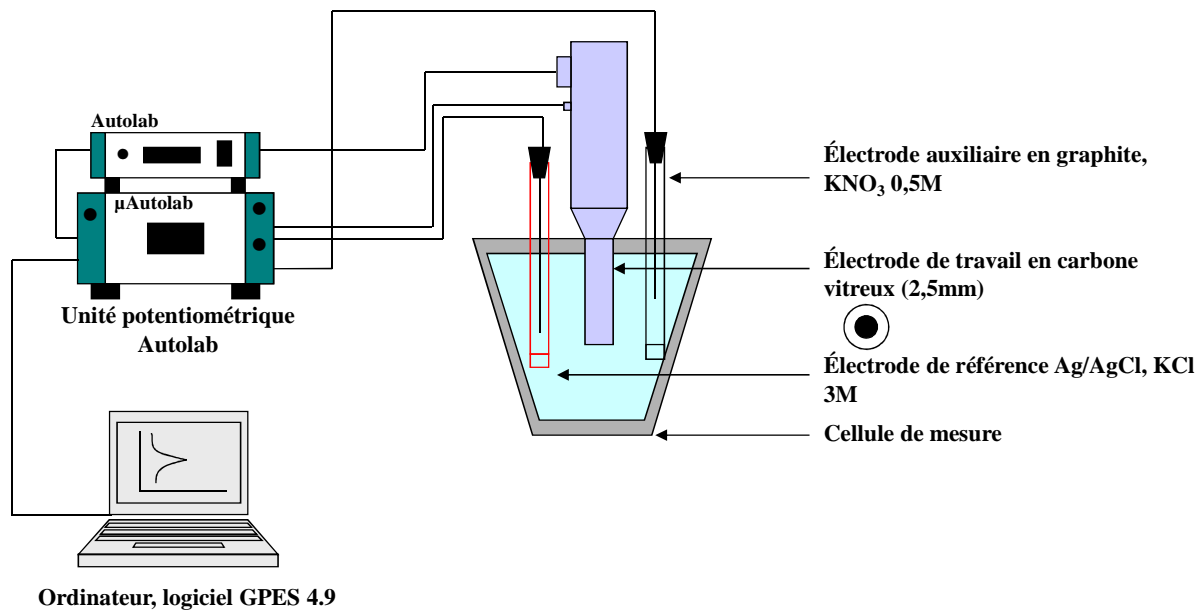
Autolab

µAutolab

Unité potentiométrique Autolab

Ordinateur, logiciel GPES 4.9

Électrode auxiliaire en graphite, $KNO_3$ 0,5M

Électrode de travail en carbone vitreux (2,5mm)

Électrode de référence Ag/AgCl, KCl 3M

Cellule de mesure